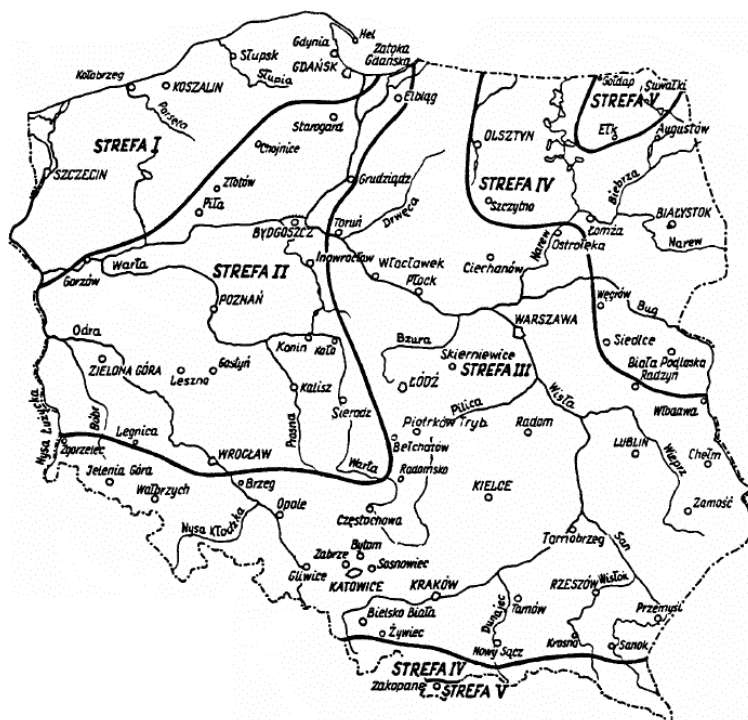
Hel
Gdynia
Zatoka Gdańska
Słupsk
Słupia
GDAŃSK
Kołobrzeg
KOSZALIN
Parsęta
Elbląg
Gołdap
Suwałki
STREFA V
EŁK
Augustów
STREFA I
Starogard
Chojnice
OLSZTYN
STREFA IV
Biebrza
SZCZECIN
Złotów
Piła
Grudziądz
Drwęca
Szczytno
BIAŁYSTOK
Łomża
Narew
Ostrołęka
Narew
BYDGOSZCZ
Toruń
Warta
Gorzów
STREFA II
Inowrocław
Włocławek
Płock
Ciechanów
Węgrów
Bug
POZNAŃ
WARSZAWA
Odra
Bzura
Siedlce
Biała Podlaska
Radzyń
Konin
Koło
ZIELONA GÓRA
Gostyń
Leszno
Kalisz
ŁÓDŹ
Skierniewice
STREFA III
Wisła
Nysa Łużycka
Bóbr
Sieradz
Prosna
Pilica
Piotrków Tryb.
Radom
Włodawa
Legnica
Zgorzelec
LUBLIN
Wieprz
Chełm
WROCŁAW
Bełchatów
Warta
Radomsko
Jelenia Góra
Wałbrzych
Brzeg
KIELCE
Zamość
Opole
Nysa Kłodzka
Częstochowa
Tarnobrzeg
San
Bytom
Zabrze
Sosnowiec
Gliwice
KATOWICE
KRAKÓW
RZESZÓW
Wisłok
Przemyśl
Bielsko Biała
Tarnów
Dunajec
Żywiec
Nowy Sącz
Krosno
Sanok
STREFA IV
Zakopane
STREFA V